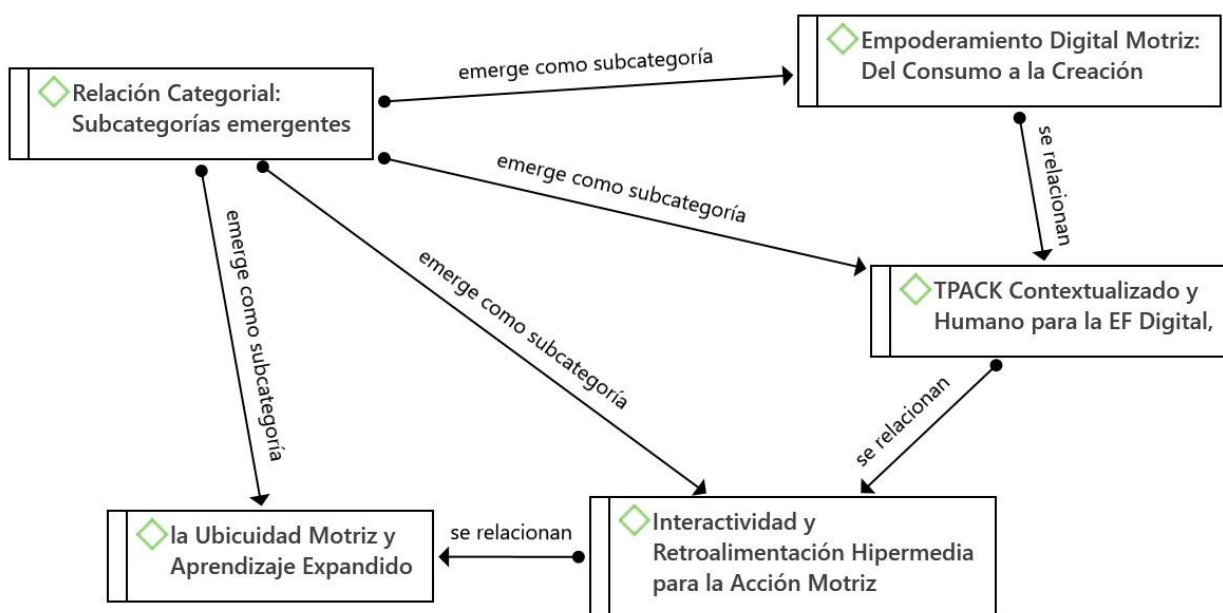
Relación Categorial: Subcategorías emergentes

emerge como subcategoría

Empoderamiento Digital Motriz: Del Consumo a la Creación

se relacionan

emerge como subcategoría

TPACK Contextualizado y Humano para la EF Digital,

emerge como subcategoría

emerge como subcategoría

se relacionan

la Ubicuidad Motriz y Aprendizaje Expandido

se relacionan

Interactividad y Retroalimentación Hipermedia para la Acción Motriz